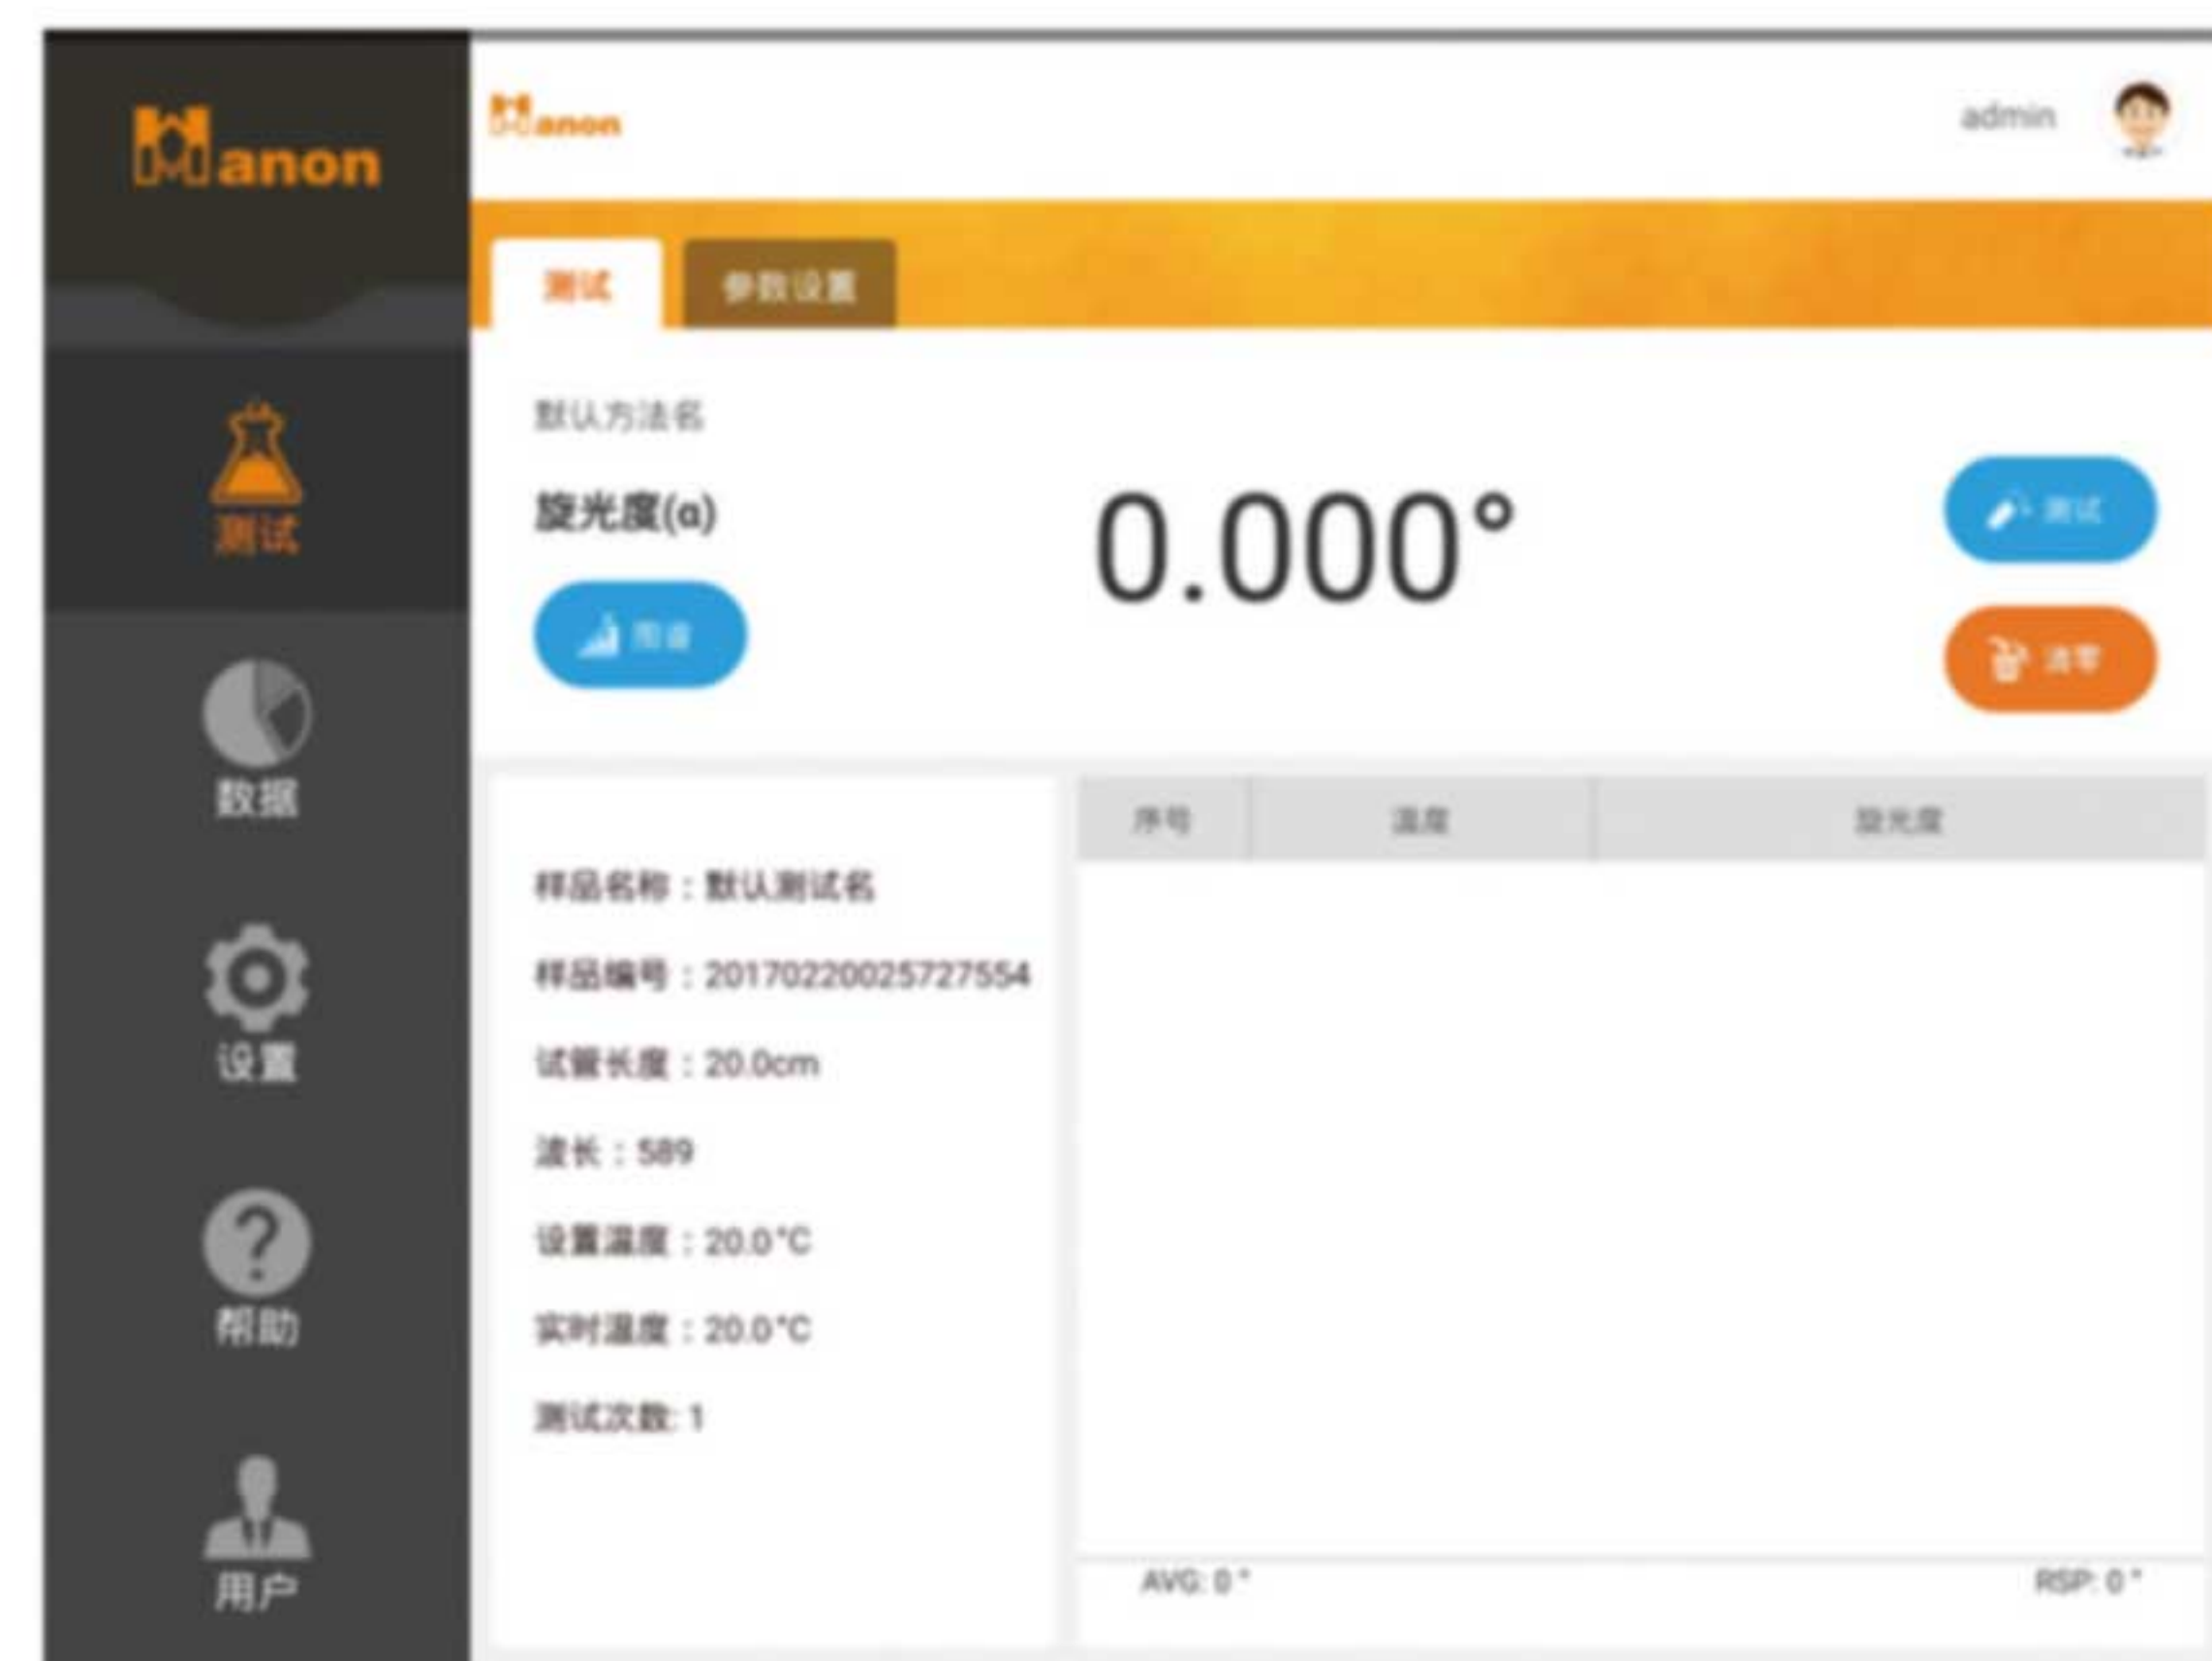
Hanon

测试

数据

设置

帮助

用户

Hanon

admin

测试

参数设置

默认方法名

旋光度(α)

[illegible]

0.000°

测试

清零

样品名称：默认测试名

样品编号：20170220025727554

试管长度：20.0cm

波长：589

设置温度：20.0°C

实时温度：20.0°C

测试次数: 1

| 序号 | 温度 | 旋光度 |
|---|---|---|

AVG: 0°

RSP: 0°